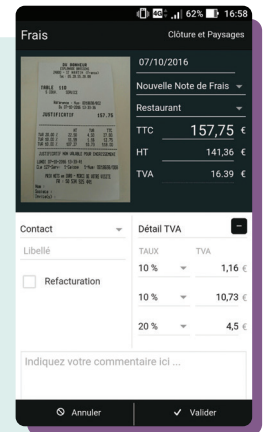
62% 16:58

Frais

Clôture et Paysages

07/10/2016

Nouvelle Note de Frais

Restaurant

TTC 157,75 €

HT 141,36 €

TVA 16.39 €

Contact

Libellé

Refacturation

Détail TVA

TAUX TVA

10 % 1,16 €

10 % 10,73 €

20 % 4,5 €

Indiquez votre commentaire ici ...

Annuler

Valider